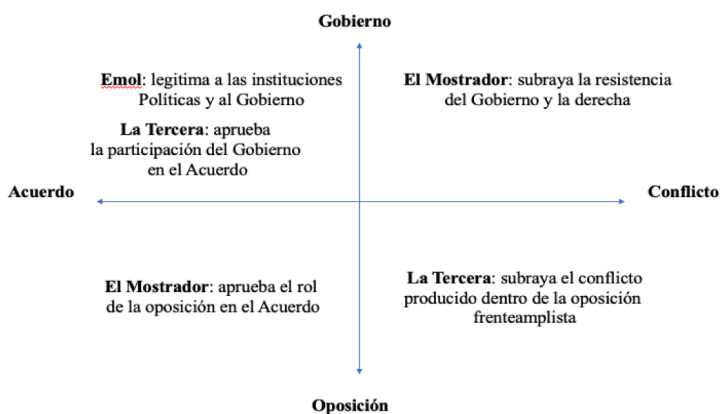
Gobierno

Emol: legitima a las instituciones Políticas y al Gobierno

La Tercera: aprueba la participación del Gobierno en el Acuerdo

El Mostrador: subraya la resistencia del Gobierno y la derecha

Acuerdo

Conflicto

El Mostrador: aprueba el rol de la oposición en el Acuerdo

La Tercera: subraya el conflicto producido dentro de la oposición frenteamplista

Oposición